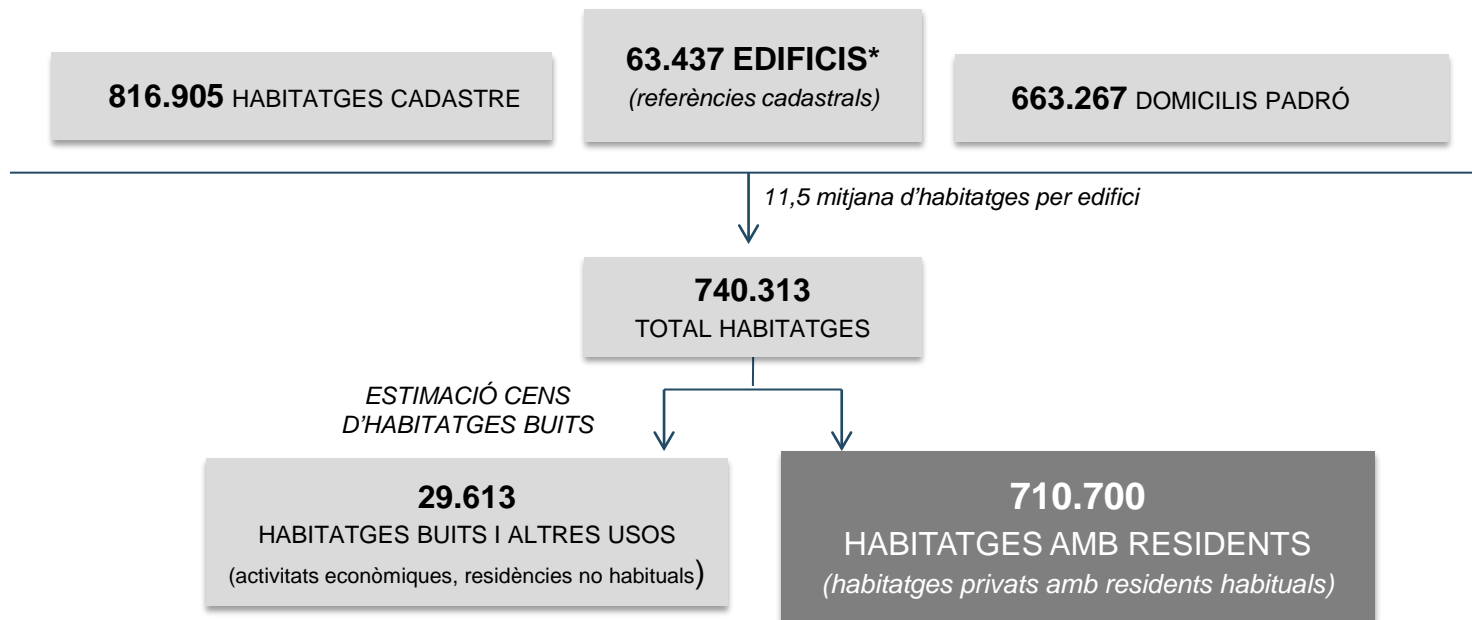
**816.905** HABITATGES CADASTRE

**63.437 EDIFICIS***
*(referències cadastrals)*

**663.267** DOMICILIS PADRÓ

*11,5 mitjana d'habitatges per edifici*

**740.313**
TOTAL HABITATGES

*ESTIMACIÓ CENS D'HABITATGES BUITS*

**29.613**
HABITATGES BUITS I ALTRES USOS
(activitats econòmiques, residències no habituals)

**710.700**
HABITATGES AMB RESIDENTS
*(habitatges privats amb residents habituals)*